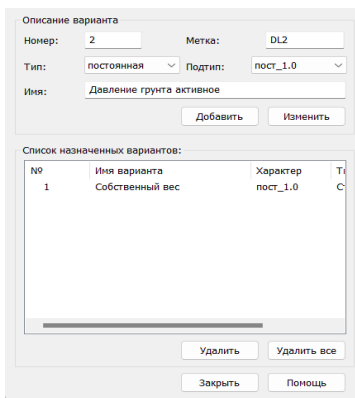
Описание варианта

Номер: 2

Метка: DL2

Тип: постоянная

Подтип: пост_1.0

Имя: Давление грунта активное

Добавить

Изменить

Список назначенных вариантов:

| № | Имя варианта | Характер | Т |
|---|---|---|---|
| 1 | Собственный вес | пост_1.0 | С |

Удалить

Удалить все

Закрыть

Помощь